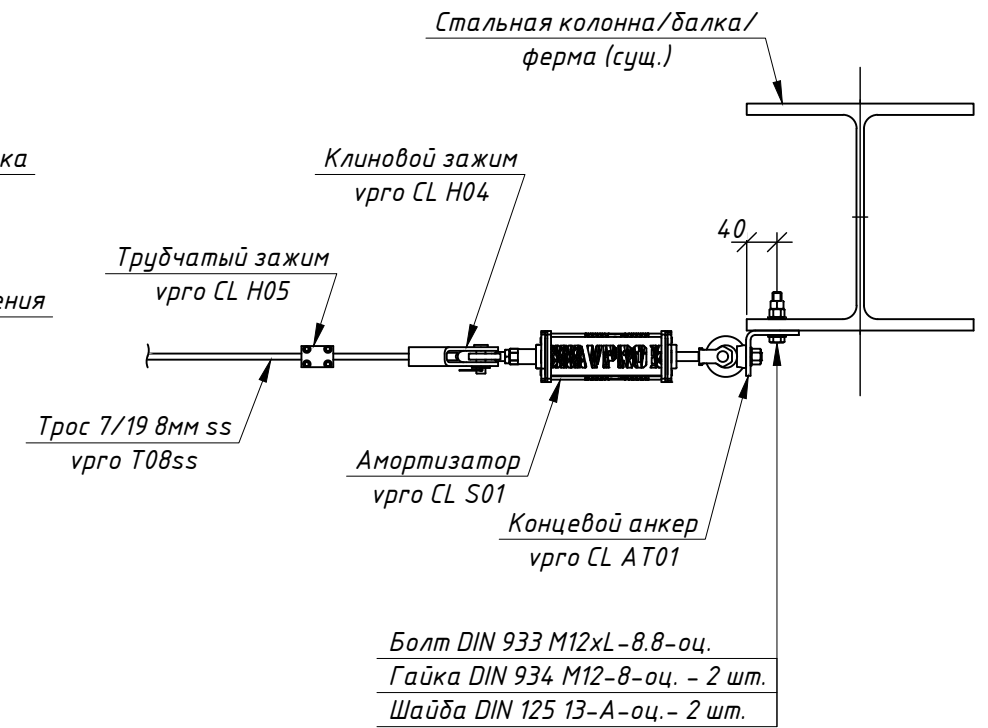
Стальная колонна/балка/
ферма (сущ.)

ка

ения

Клиновой зажим
vpro CL H04

Трубчатый зажим
vpro CL H05

40

VPRO

Трос 7/19 8мм ss
vpro T08ss

Амортизатор
vpro CL S01

Концевой анкер
vpro CL AT01

Болт DIN 933 M12xL-8.8-оц.
Гайка DIN 934 M12-8-оц. - 2 шт.
Шайба DIN 125 13-А-оц.- 2 шт.